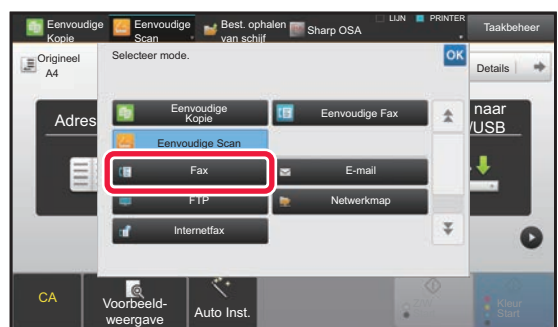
Eenvoudige Kopie
Eenvoudige Scan
Best. ophalen van schijf
Sharp OSA
LIJN
PRINTER
Taakbeheer
Origineel A4
Selecteer mode.
OK
Details
Adres
naar USB
Eenvoudige Kopie
Eenvoudige Fax
Eenvoudige Scan
Fax
E-mail
FTP
Netwerkmap
Internetfax
CA
Voorbeeldweergave
Auto Inst.
Kleur Start